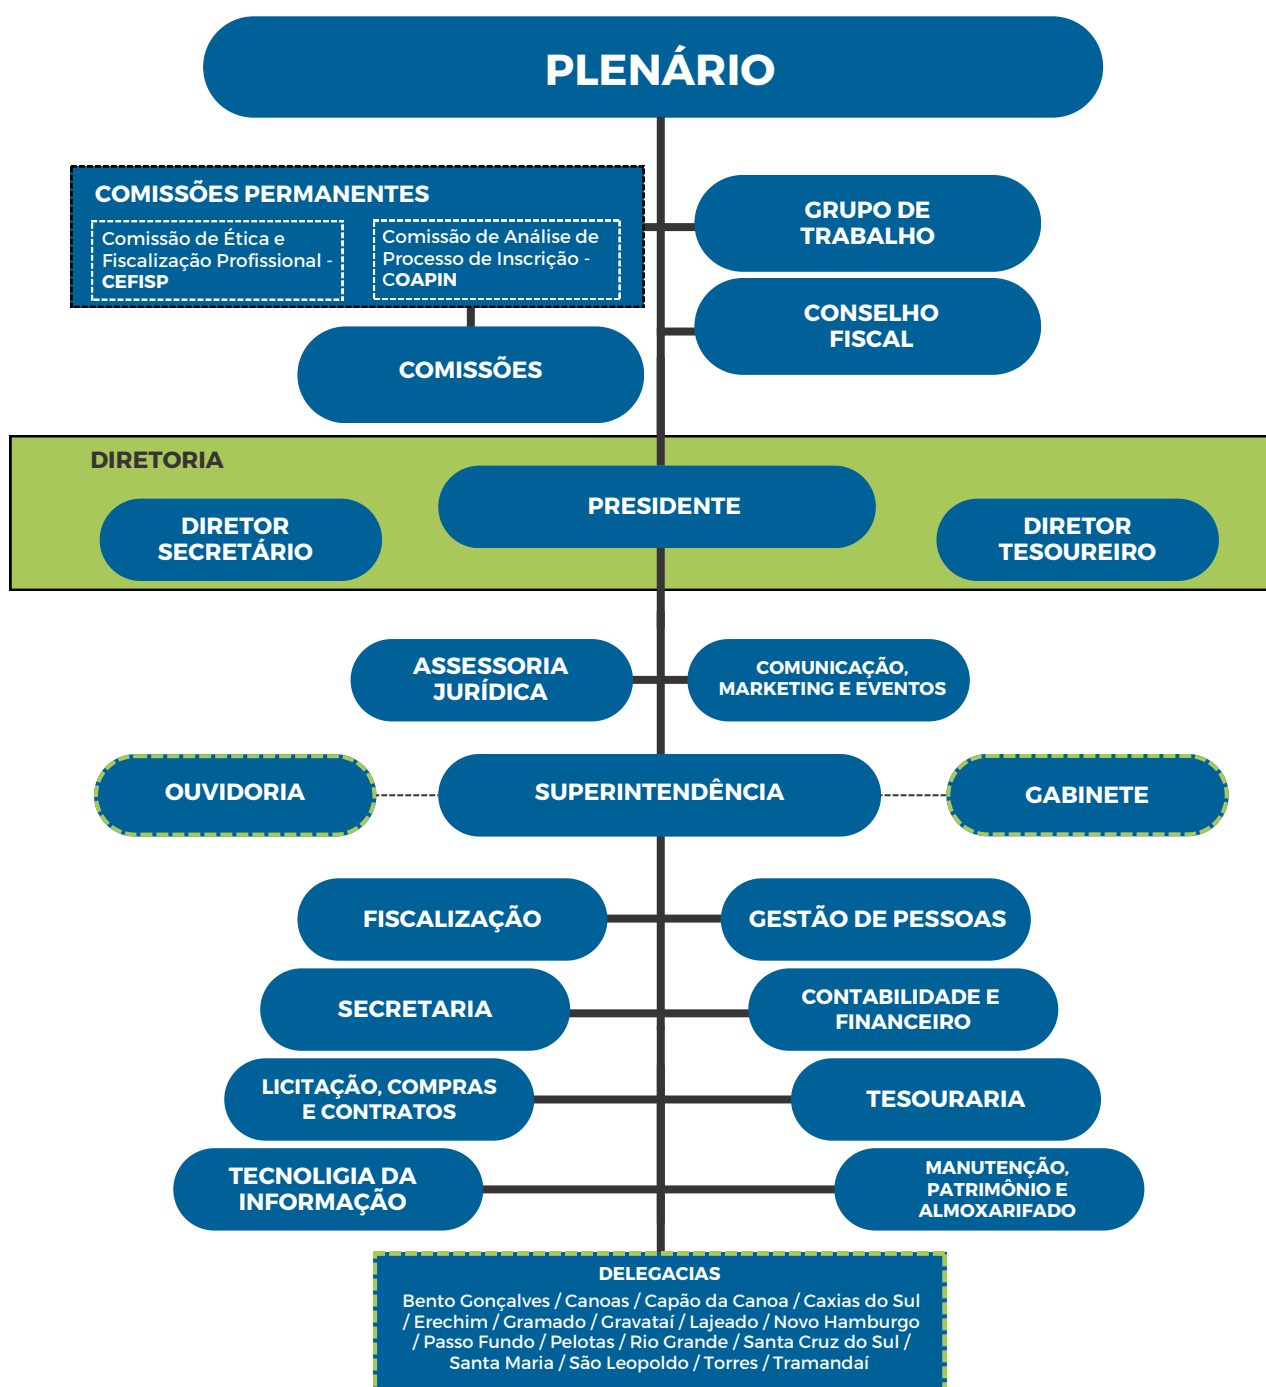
PLENÁRIO

COMISSÕES PERMANENTES

Comissão de Ética e Fiscalização Profissional - CEFISP

Comissão de Análise de Processo de Inscrição - COAPIN

GRUPO DE TRABALHO

CONSELHO FISCAL

COMISSÕES

DIRETORIA

PRESIDENTE

DIRETOR SECRETÁRIO

DIRETOR TESOUREIRO

ASSESSORIA JURÍDICA

COMUNICAÇÃO, MARKETING E EVENTOS

OUVIDORIA

SUPERINTENDÊNCIA

GABINETE

FISCALIZAÇÃO

GESTÃO DE PESSOAS

SECRETARIA

CONTABILIDADE E FINANCEIRO

LICITAÇÃO, COMPRAS E CONTRATOS

TESOURARIA

TECNOLIGIA DA INFORMAÇÃO

MANUTENÇÃO, PATRIMÔNIO E ALMOXARIFADO

DELEGACIAS

Bento Gonçalves / Canoas / Capão da Canoa / Caxias do Sul / Erechim / Gramado / Gravataí / Lajeado / Novo Hamburgo / Passo Fundo / Pelotas / Rio Grande / Santa Cruz do Sul / Santa Maria / São Leopoldo / Torres / Tramandaí